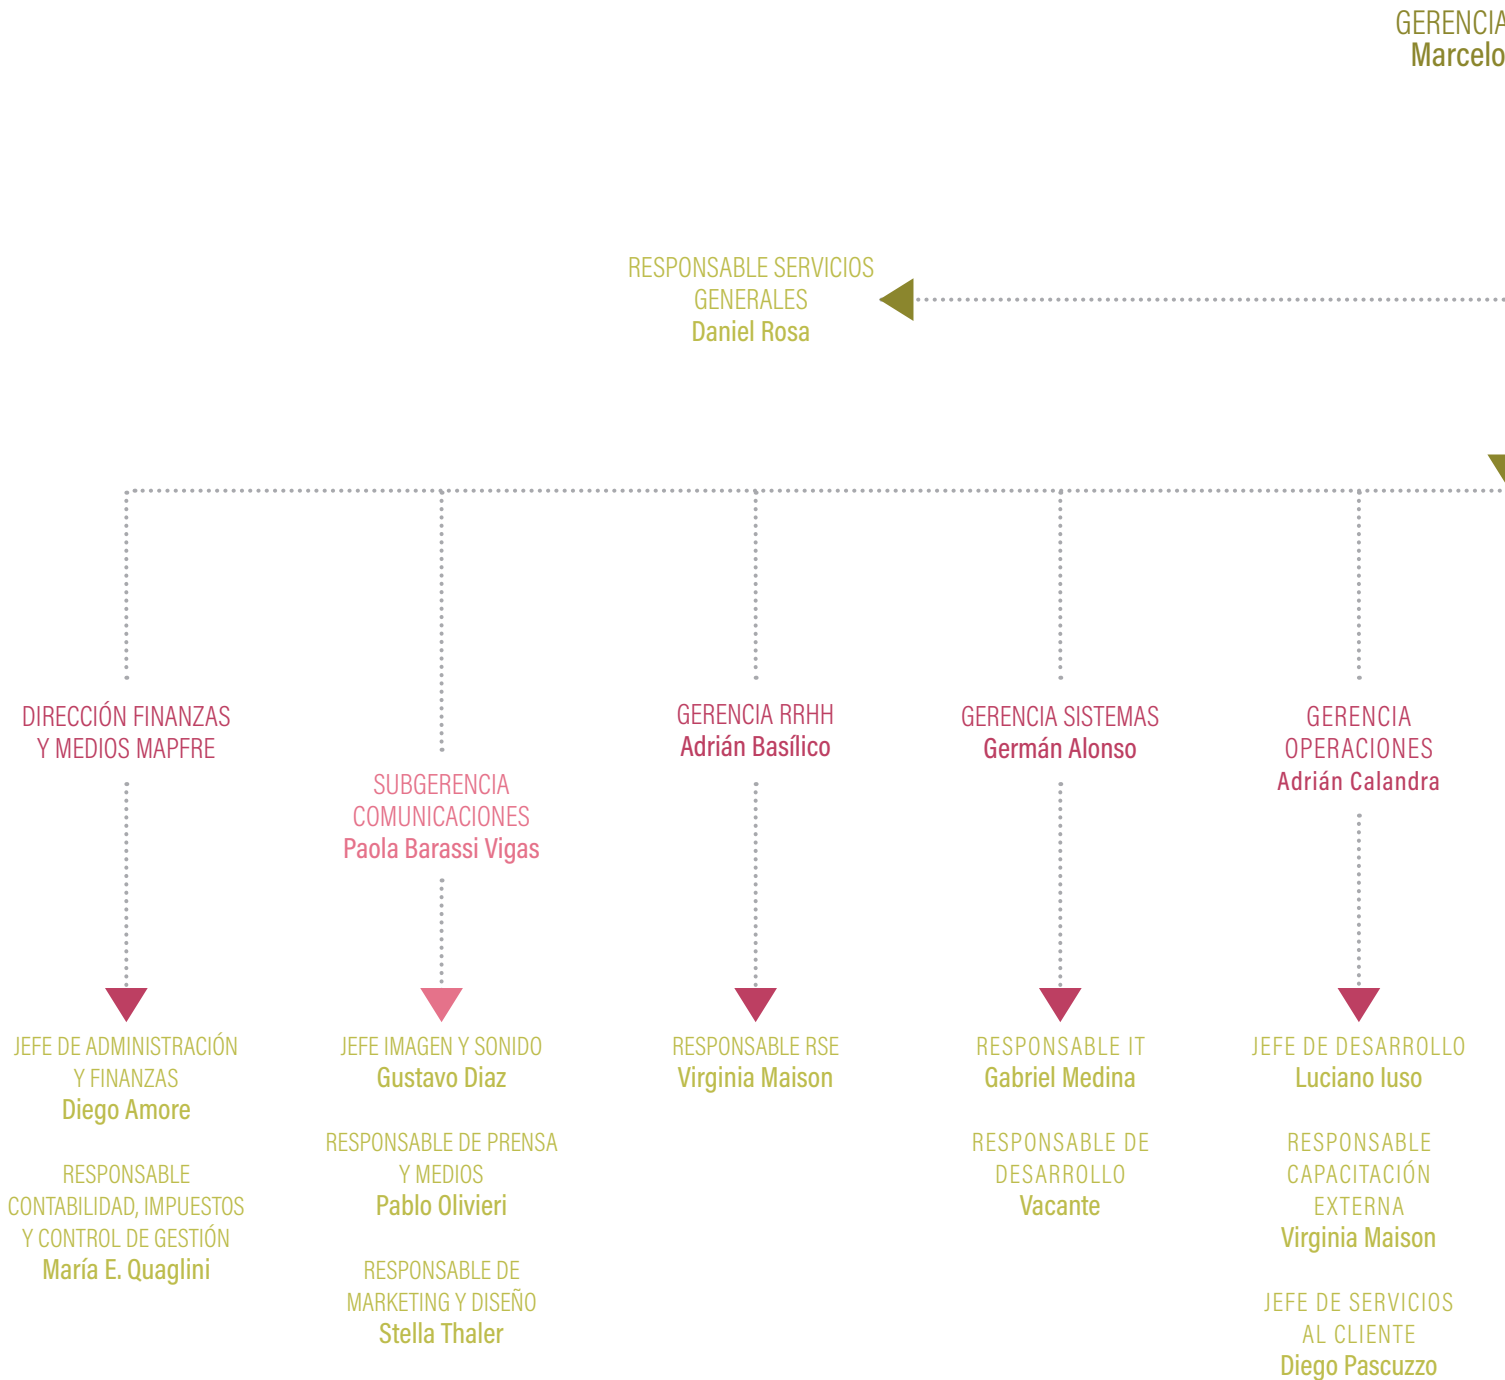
GERENCIA
Marcelo

RESPONSABLE SERVICIOS GENERALES
Daniel Rosa

DIRECCIÓN FINANZAS Y MEDIOS MAPFRE

SUBGERENCIA COMUNICACIONES
Paola Barassi Vigas

GERENCIA RRHH
Adrián Basílico

GERENCIA SISTEMAS
Germán Alonso

GERENCIA OPERACIONES
Adrián Calandra

JEFE DE ADMINISTRACIÓN Y FINANZAS
Diego Amore

RESPONSABLE CONTABILIDAD, IMPUESTOS Y CONTROL DE GESTIÓN
María E. Quaglini

JEFE IMAGEN Y SONIDO
Gustavo Diaz

RESPONSABLE DE PRENSA Y MEDIOS
Pablo Olivieri

RESPONSABLE DE MARKETING Y DISEÑO
Stella Thaler

RESPONSABLE RSE
Virginia Maison

RESPONSABLE IT
Gabriel Medina

RESPONSABLE DE DESARROLLO
Vacante

JEFE DE DESARROLLO
Luciano Iuso

RESPONSABLE CAPACITACIÓN EXTERNA
Virginia Maison

JEFE DE SERVICIOS AL CLIENTE
Diego Pascuzzo